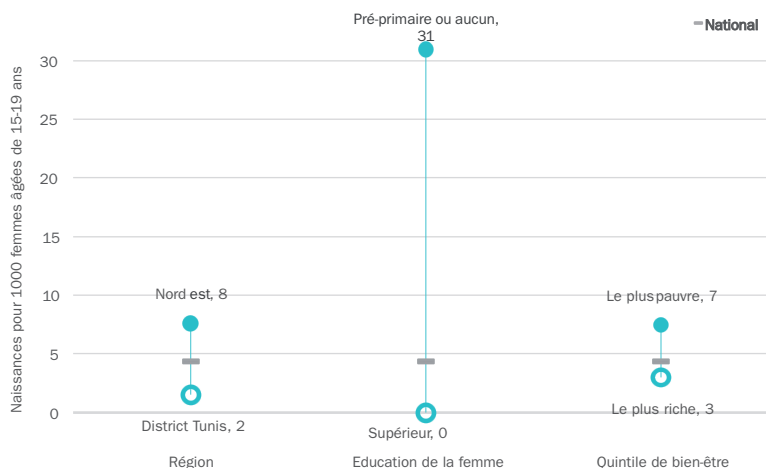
National

Naissances pour 1000 femmes âgées de 15-19 ans

30
25
20
15
10
5
0

Pré-primaire ou aucun, 31

Nord est, 8

Le plus pauvre, 7

District Tunis, 2

Supérieur, 0

Le plus riche, 3

Région

Education de la femme

Quintile de bien-être